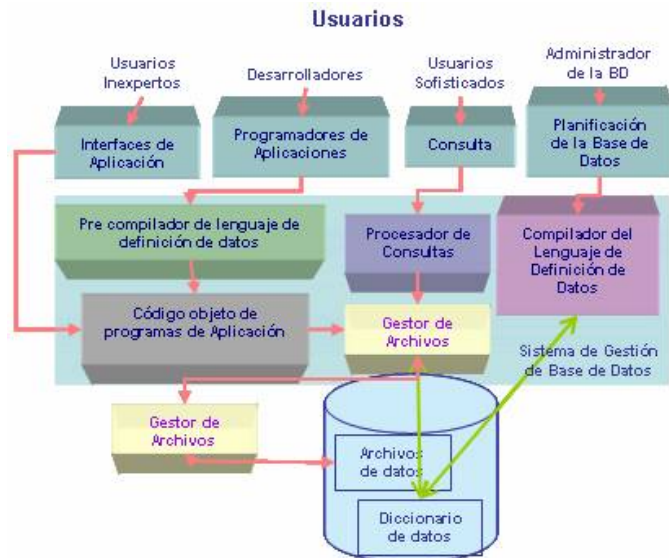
Usuarios

Usuarios Inexpertos

Desarrolladores

Usuarios Sofisticados

Administrador de la BD

Interfaces de Aplicación

Programadores de Aplicaciones

Consulta

Planificación de la Base de Datos

Pre compilador de lenguaje de definición de datos

Procesador de Consultas

Compilador del Lenguaje de Definición de Datos

Código objeto de programas de Aplicación

Gestor de Archivos

Sistema de Gestión de Base de Datos

Gestor de Archivos

Archivos de datos

Diccionario de datos